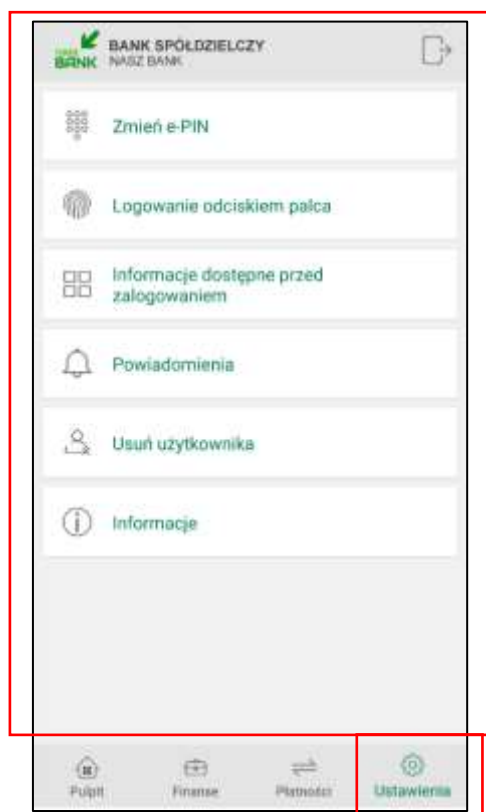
NASZ BANK

BANK SPÓŁDZIELCZY
NASZ BANK

Zmień e-PIN

Logowanie odciskiem palca

Informacje dostępne przed zalogowaniem

Powiadomienia

Usuń użytkownika

Informacje

Pulpit

Finanse

Płatności

Ustawienia